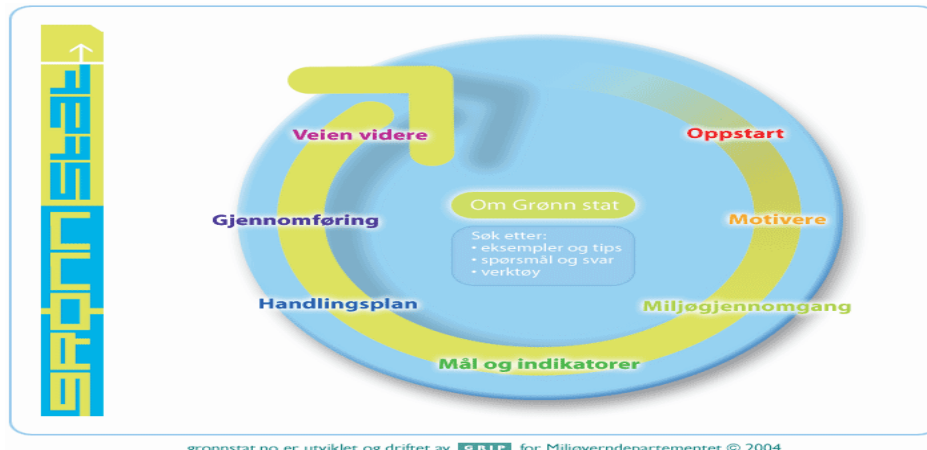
grønn stat

Veien videre

Oppstart

Om Grønn stat

Gjennomføring

Søk etter:
• eksempler og tips
• spørsmål og svar
• verktøy

Motivere

Handlingsplan

Miljøgjennomgang

Mål og indikatorer

gronnstat.no er utviklet og driftet av GRIP for Miljøverndepartementet © 2004